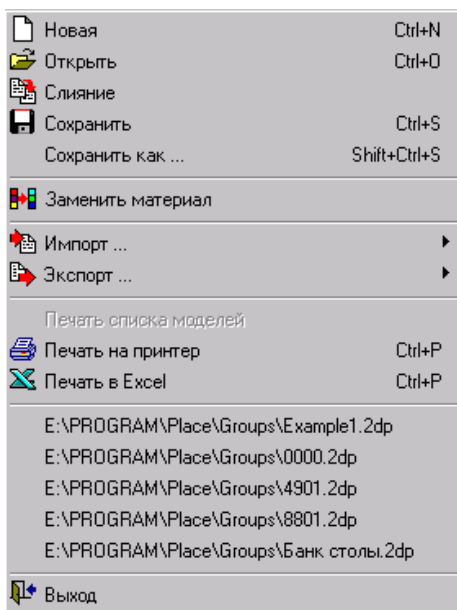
Новая Ctrl+N
Открыть Ctrl+O
Слияние
Сохранить Ctrl+S
Сохранить как ... Shift+Ctrl+S

Заменить материал

Импорт ...
Экспорт ...

Печать списка моделей
Печать на принтер Ctrl+P
Печать в Excel Ctrl+P

E:\PROGRAM\Place\Groups\Example1.2dp
E:\PROGRAM\Place\Groups\0000.2dp
E:\PROGRAM\Place\Groups\4901.2dp
E:\PROGRAM\Place\Groups\8801.2dp
E:\PROGRAM\Place\Groups\Банк столы.2dp

Выход